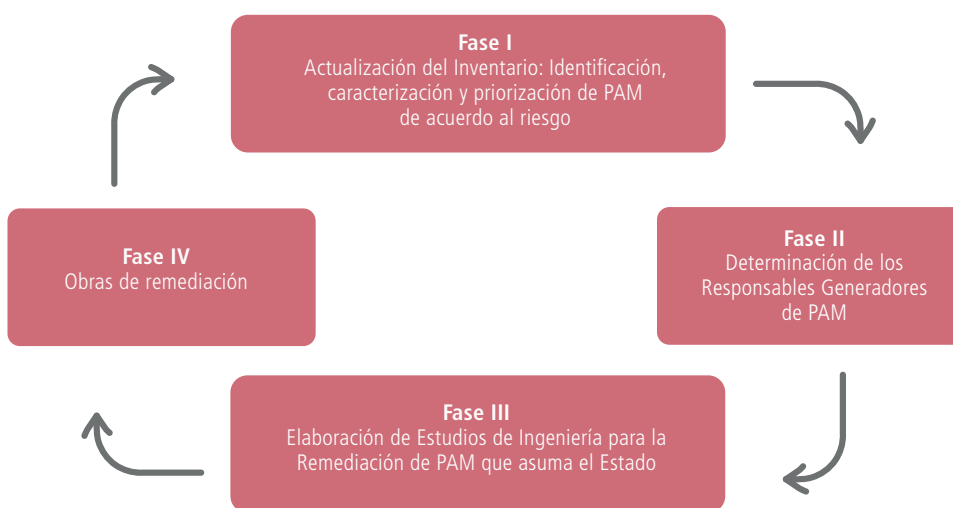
Fase I
Actualización del Inventario: Identificación, caracterización y priorización de PAM de acuerdo al riesgo

Fase II
Determinación de los Responsables Generadores de PAM

Fase III
Elaboración de Estudios de Ingeniería para la Remediación de PAM que asuma el Estado

Fase IV
Obras de remediación